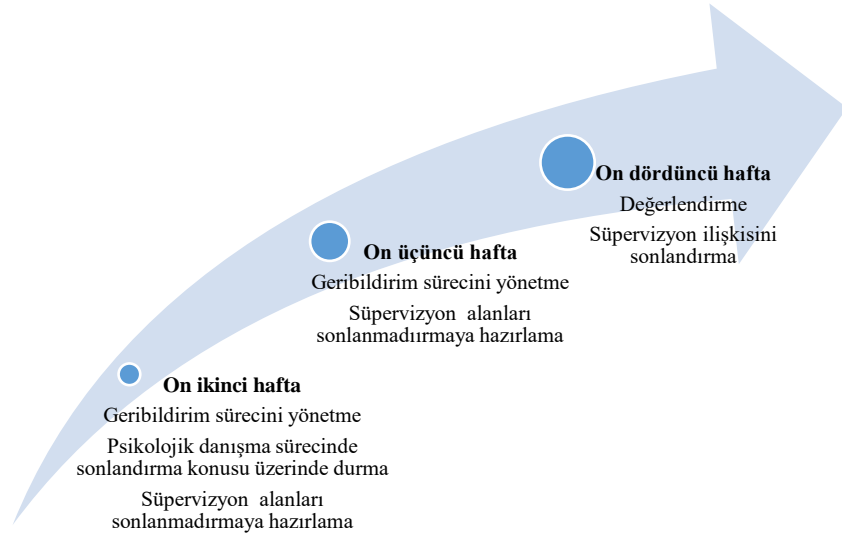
On ikinci hafta
Geribildirim sürecini yönetme
Psikolojik danışma sürecinde sonlandırma konusu üzerinde durma
Süpervizyon alanları sonlanmadırmaya hazırlama

On üçüncü hafta
Geribildirim sürecini yönetme
Süpervizyon alanları sonlanmadırmaya hazırlama

On dördüncü hafta
Değerlendirme
Süpervizyon ilişkisini sonlandırma